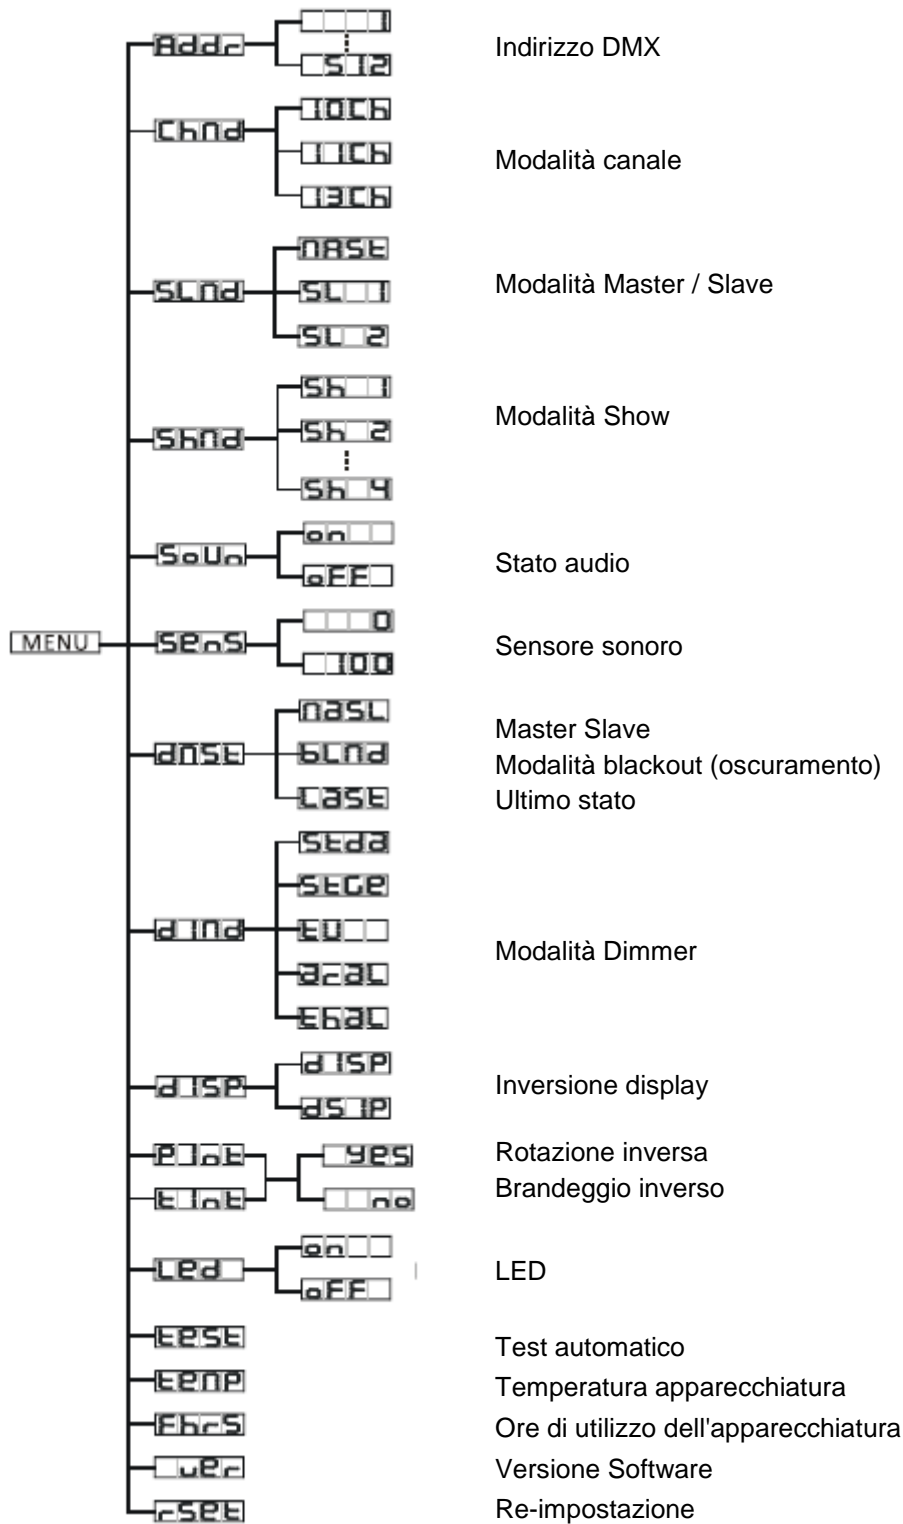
MENU

Addr — 1 ⋮ 512 — Indirizzo DMX

ChNd — 10Ch / 11Ch / 13Ch — Modalità canale

SLNd — NASt / SL 1 / SL 2 — Modalità Master / Slave

ShNd — Sh 1 / Sh 2 ⋮ Sh 4 — Modalità Show

SoUn — on / oFF — Stato audio

SEnS — 0 / 100 — Sensore sonoro

dNSt — NASL — Master Slave
bLNd — Modalità blackout (oscuramento)
LASt — Ultimo stato

dINd — Stda / StGE / EU / ArAL / ChAL — Modalità Dimmer

dISP — dISP / dSIP — Inversione display

PInt — yES / no — Rotazione inversa
tInt — Brandeggio inverso

LEd — on / oFF — LED

tESt — Test automatico
tENP — Temperatura apparecchiatura
FhrS — Ore di utilizzo dell'apparecchiatura
uEr — Versione Software
rSEt — Re-impostazione